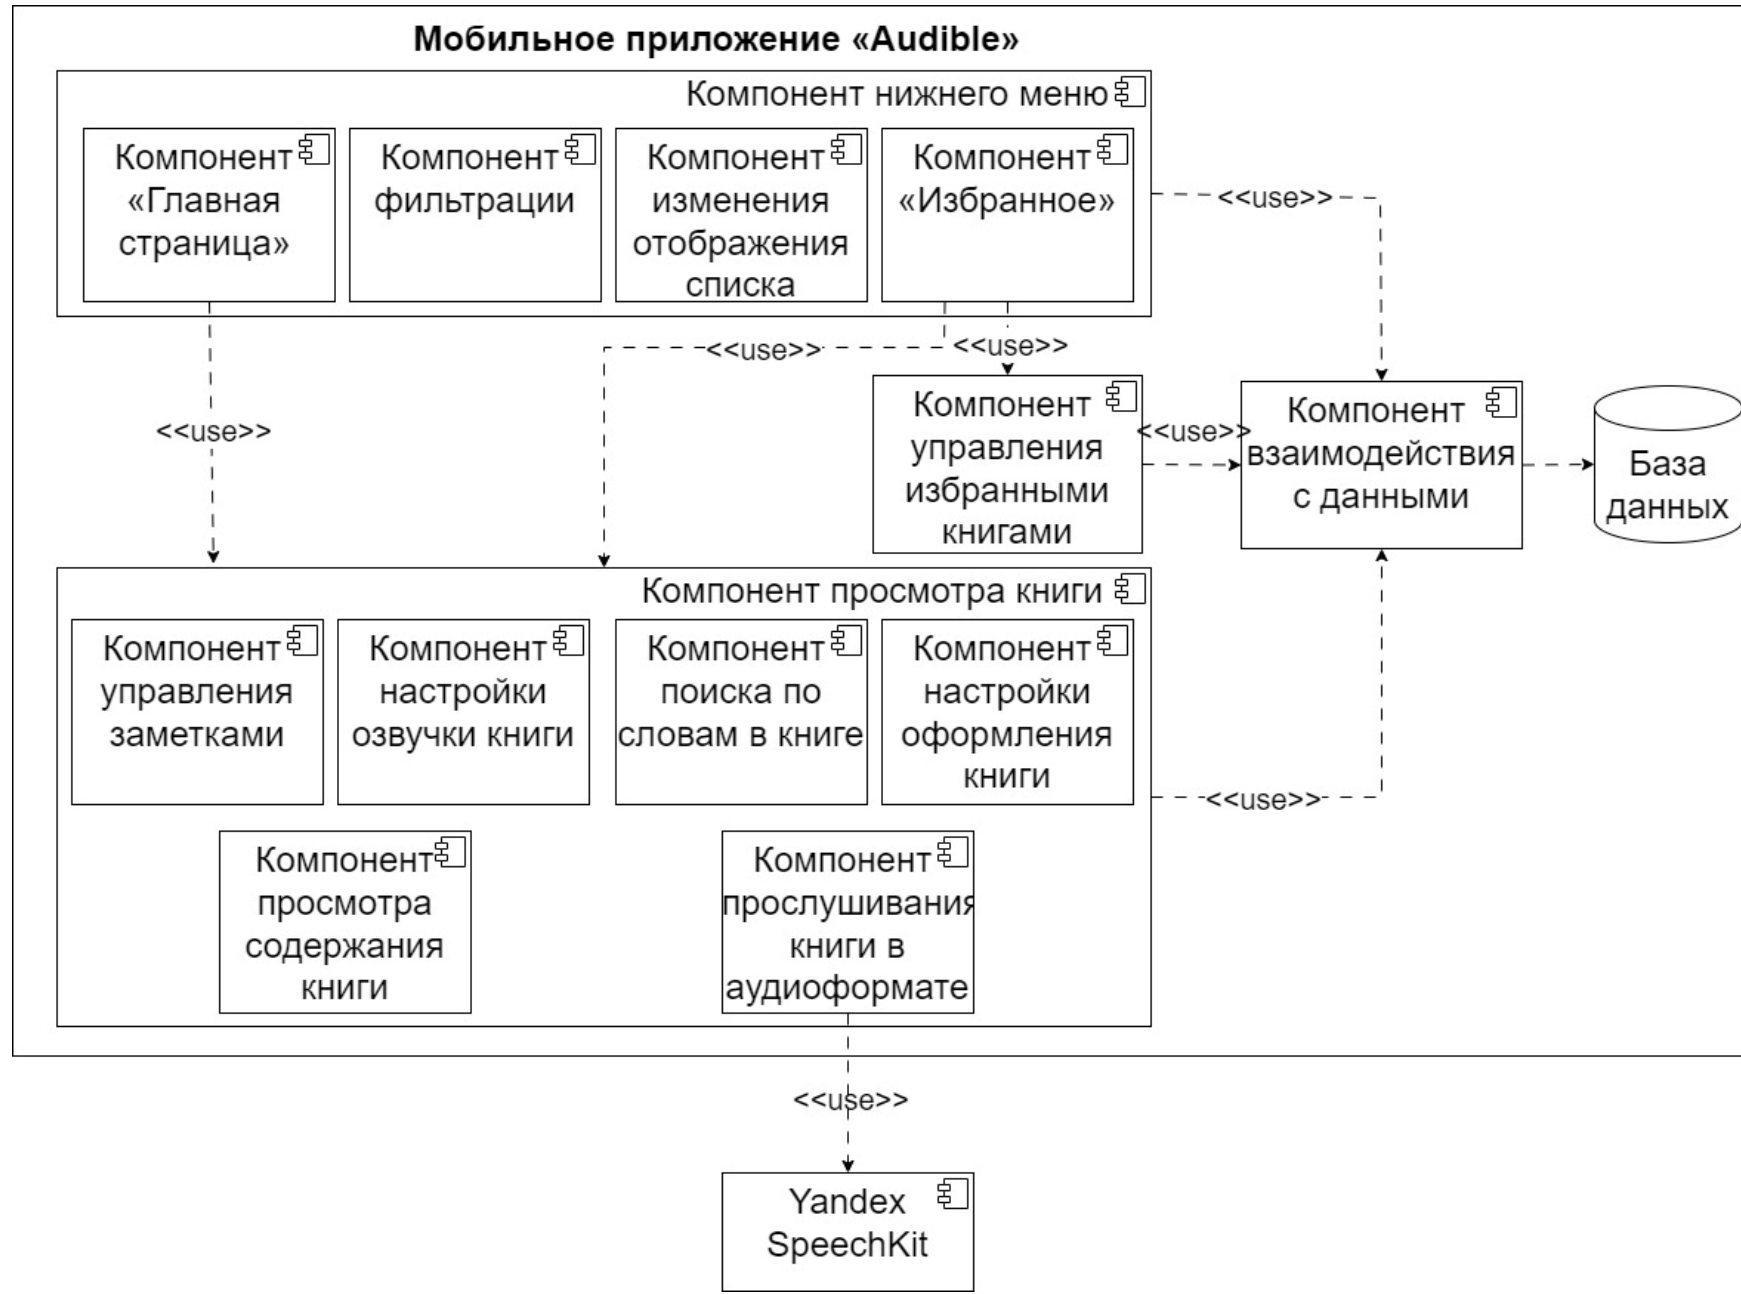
Мобильное приложение «Audible»

Компонент нижнего меню

Компонент «Главная страница»

Компонент фильтрации

Компонент изменения отображения списка

Компонент «Избранное»

<<use>>

<<use>>

<<use>>

<<use>>

Компонент управления избранными книгами

<<use>>

Компонент взаимодействия с данными

База данных

Компонент просмотра книги

Компонент управления заметками

Компонент настройки озвучки книги

Компонент поиска по словам в книге

Компонент настройки оформления книги

<<use>>

Компонент просмотра содержания книги

Компонент прослушивания книги в аудиоформате

<<use>>

Yandex SpeechKit